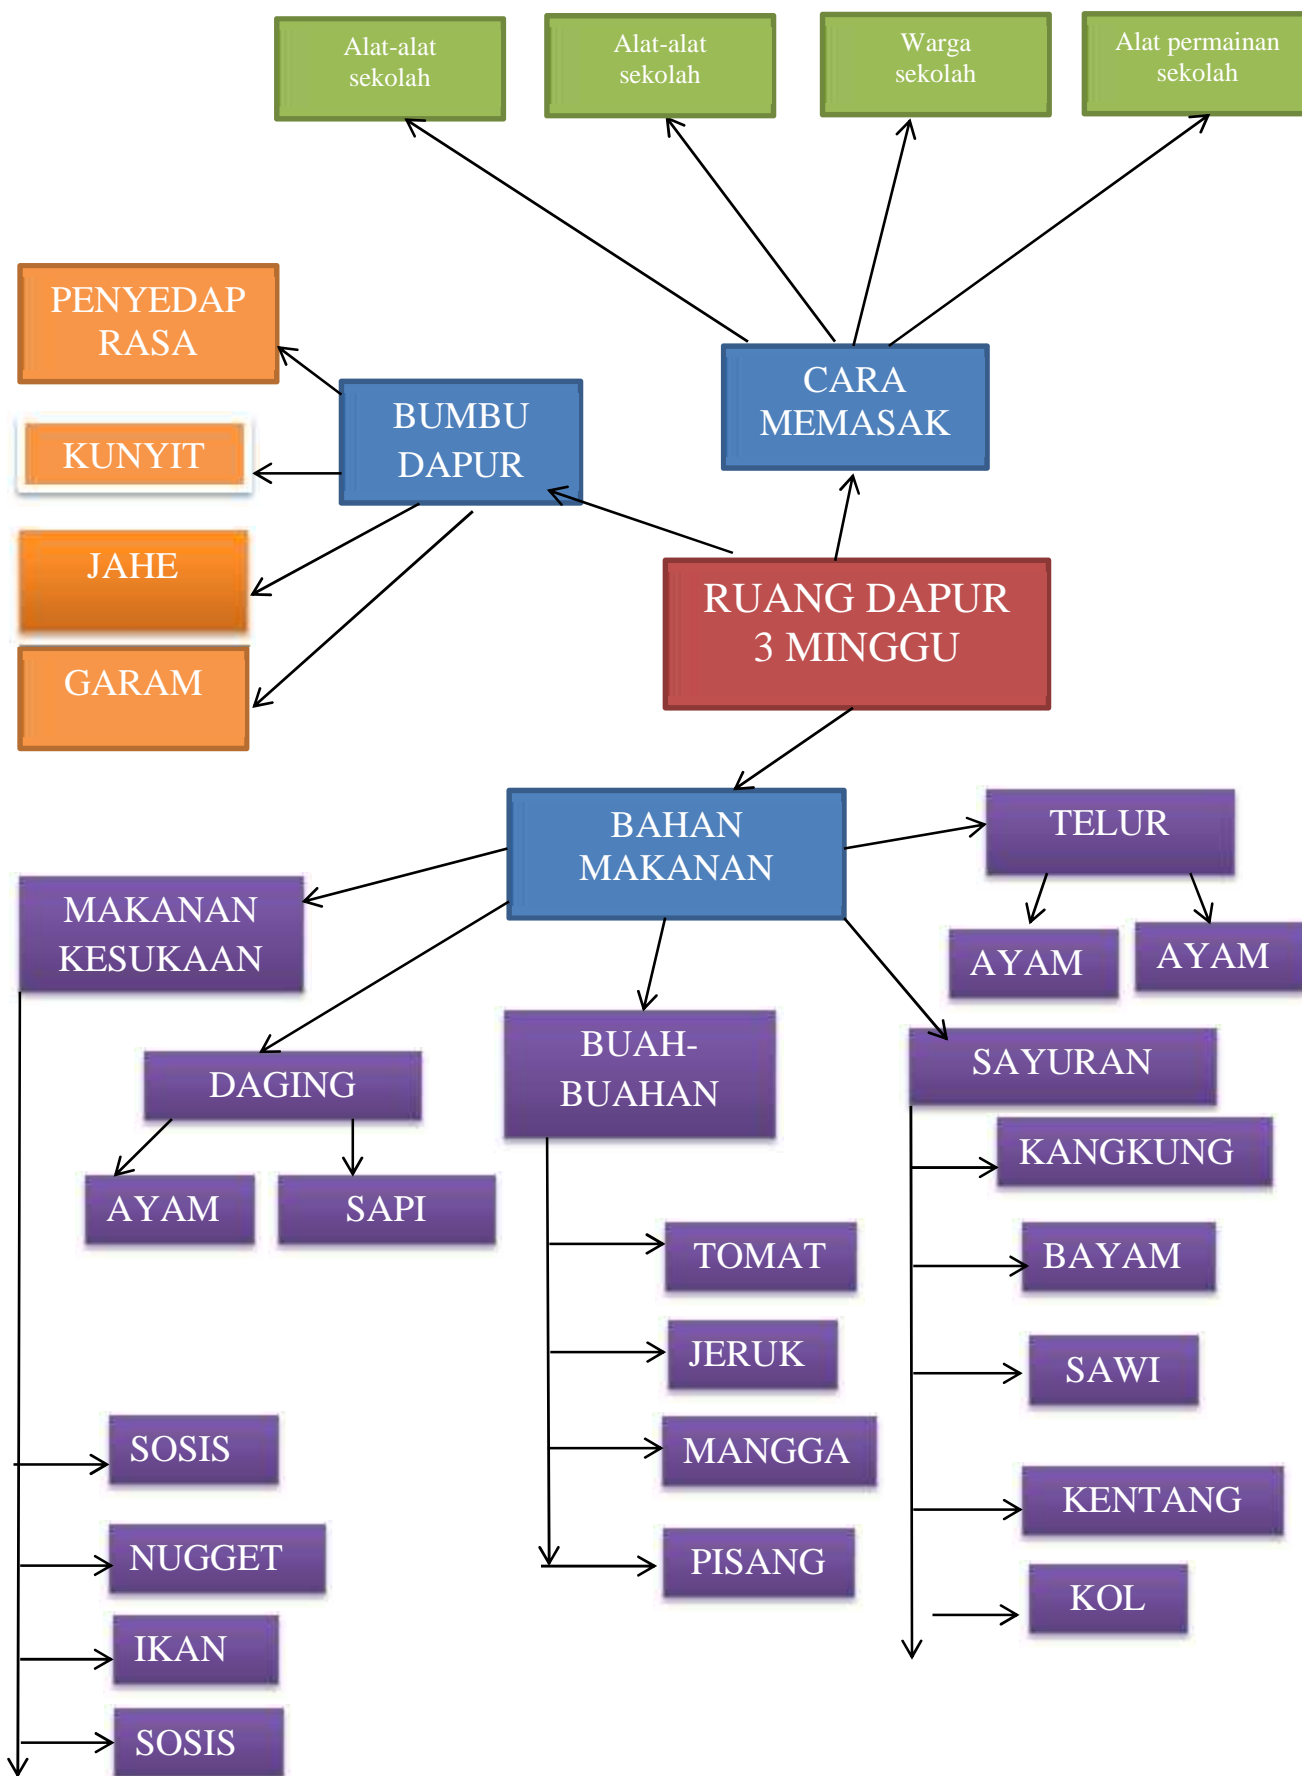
Alat-alat sekolah

Alat-alat sekolah

Warga sekolah

Alat permainan sekolah

PENYEDAP RASA

KUNYIT

JAHE

GARAM

BUMBU DAPUR

CARA MEMASAK

RUANG DAPUR 3 MINGGU

BAHAN MAKANAN

TELUR

AYAM

AYAM

MAKANAN KESUKAAN

DAGING

AYAM

SAPI

BUAH-BUAHAN

SAYURAN

KANGKUNG

TOMAT

BAYAM

JERUK

SAWI

MANGGA

KENTANG

PISANG

KOL

SOSIS

NUGGET

IKAN

SOSIS